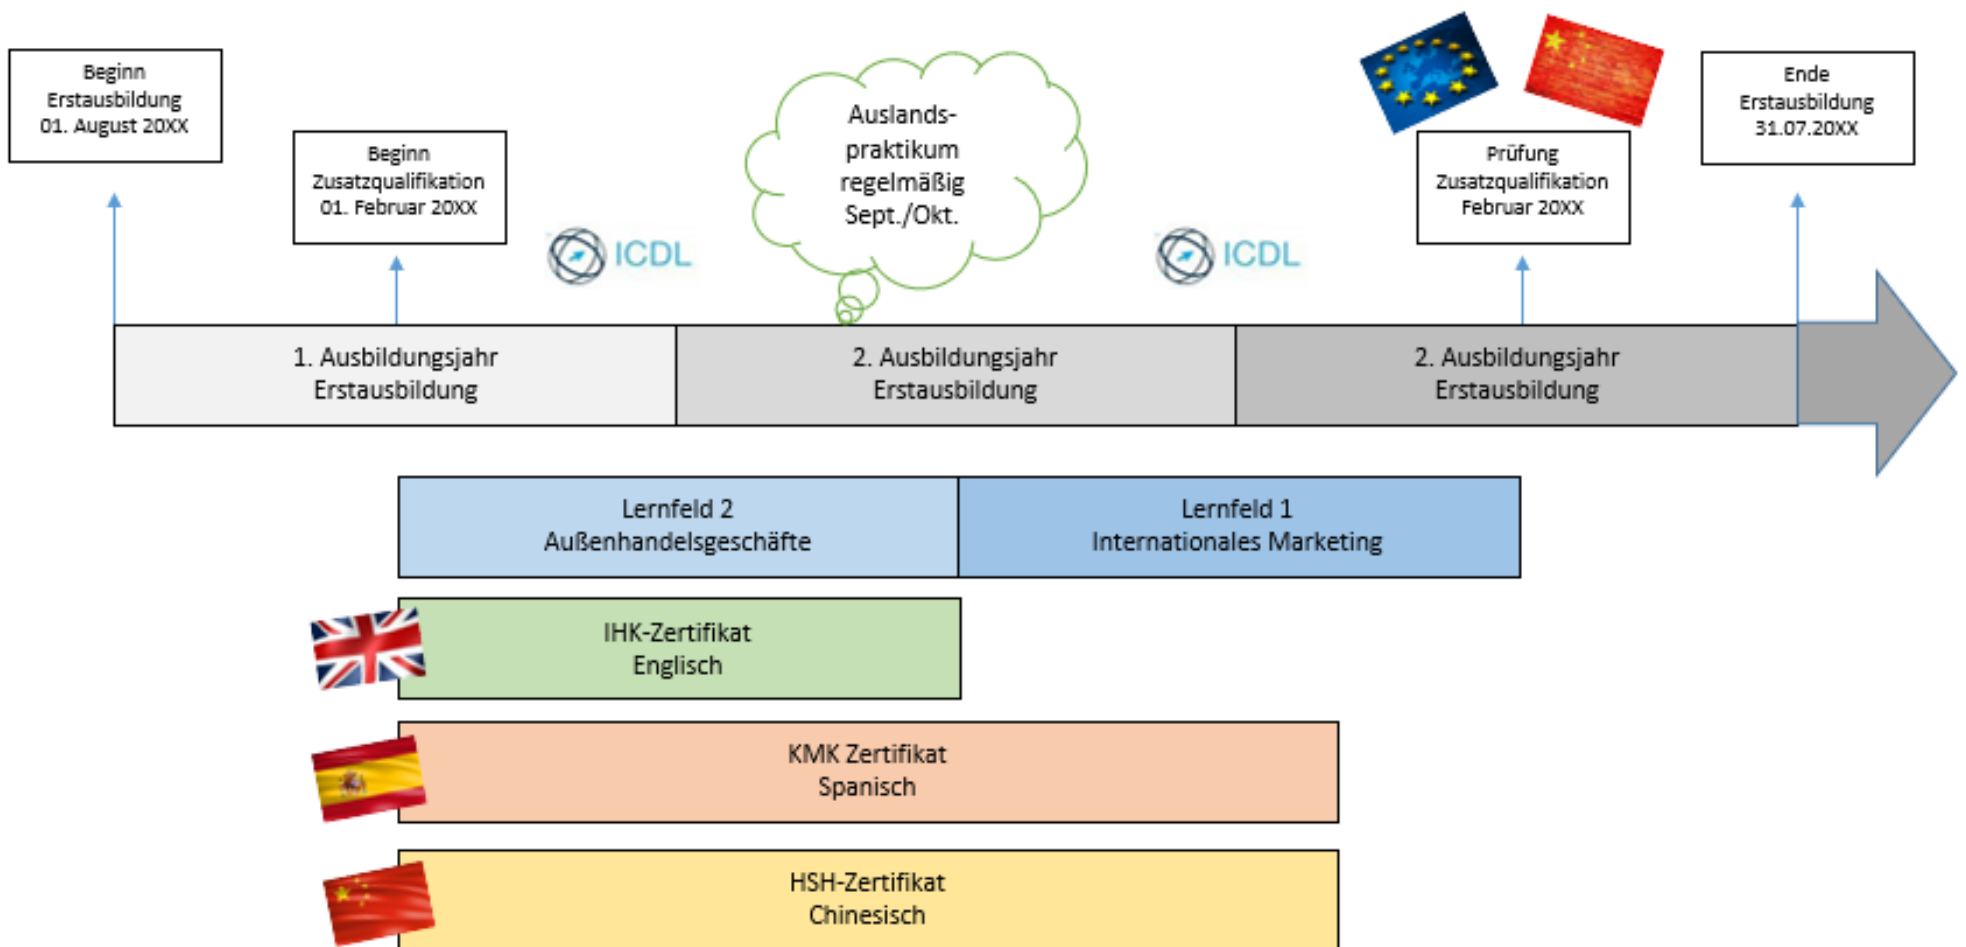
Beginn Erstausbildung 01. August 20XX

Beginn Zusatzqualifikation 01. Februar 20XX

ICDL

Auslands-praktikum regelmäßig Sept./Okt.

ICDL

Prüfung Zusatzqualifikation Februar 20XX

Ende Erstausbildung 31.07.20XX

1. Ausbildungsjahr Erstausbildung

2. Ausbildungsjahr Erstausbildung

2. Ausbildungsjahr Erstausbildung

Lernfeld 2 Außenhandelsgeschäfte

Lernfeld 1 Internationales Marketing

IHK-Zertifikat Englisch

KMK Zertifikat Spanisch

HSH-Zertifikat Chinesisch